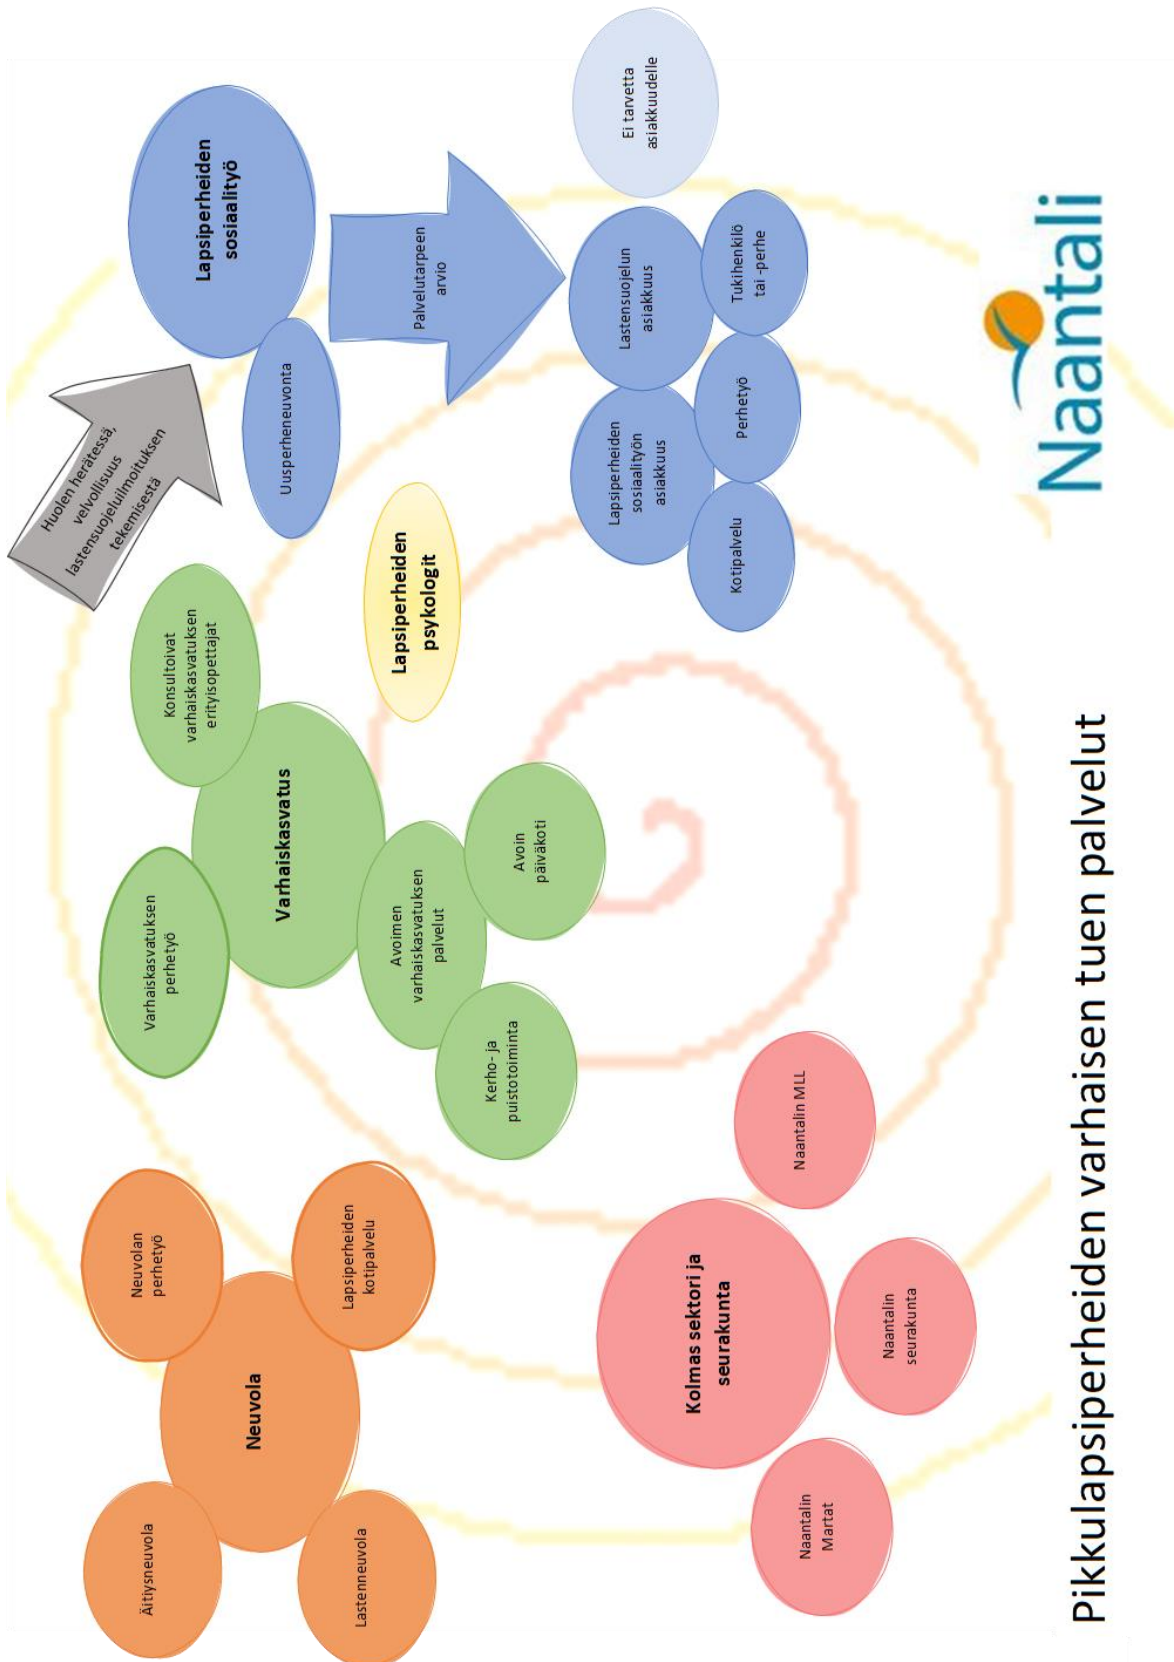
Pikkulapsiperheiden varhaisen tuen palvelut

Naantali

Neuvola

Äitiysneuvola

Lastenneuvola

Neuvolan perhetyö

Lapsiperheiden kotipalvelu

Varhaiskasvatus

Varhaiskasvatuksen perhetyö

Konsultoivat varhaiskasvatuksen erityisopettajat

Avoimen varhaiskasvatuksen palvelut

Avoin päiväkoti

Kerho- ja puistotoiminta

Kolmas sektori ja seurakunta

Naantalin MLL

Naantalin seurakunta

Naantalin Martat

Lapsiperheiden psykologit

Huolen herätessä, velvollisuus lastensuojeluilmoituksen tekemisestä

Lapsiperheiden sosiaalityö

Uusperheneuvonta

Palvelutarpeen arvio

Lastensuojelun asiakkuus

Lapsiperheiden sosiaalityön asiakkuus

Tukihenkilö tai -perhe

Perhetyö

Kotipalvelu

Ei tarvetta asiakkuudelle